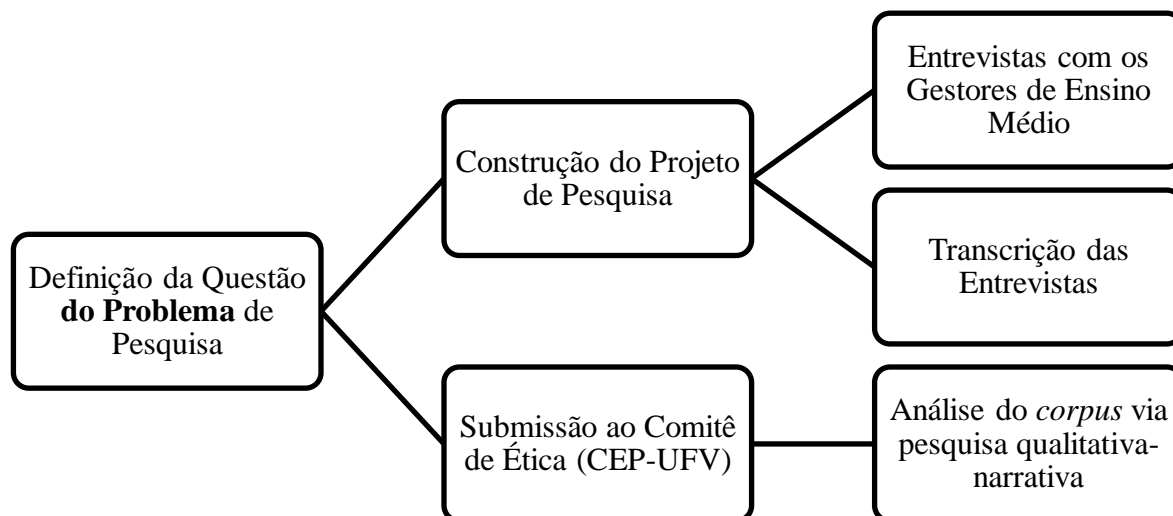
Definição da Questão do Problema de Pesquisa

Construção do Projeto de Pesquisa

Entrevistas com os Gestores de Ensino Médio

Transcrição das Entrevistas

Submissão ao Comitê de Ética (CEP-UFV)

Análise do corpus via pesquisa qualitativa-narrativa